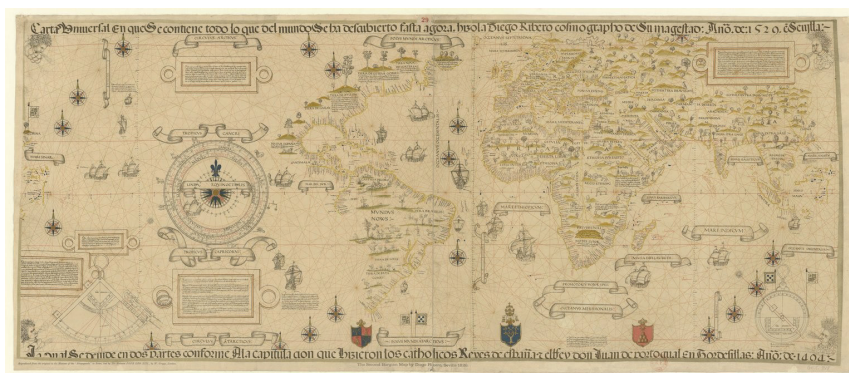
Carta Universal En que Se contiene todo lo que del mundo Se ha descubierto fasta agora. hizola Diego Ribero cosmographo de Su magestad: Año de: 1529. Sevilla:

La qual Se devide en dos partes conforme Ala capitulacion que hizieron los catholicos Reyes de españa, y el Rey don Juan de portogal en Tordesillas: Año de: 1494:

MUNDUS NOVUS

The Second Borgian Map by Diego Ribero, Seville 1529.

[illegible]